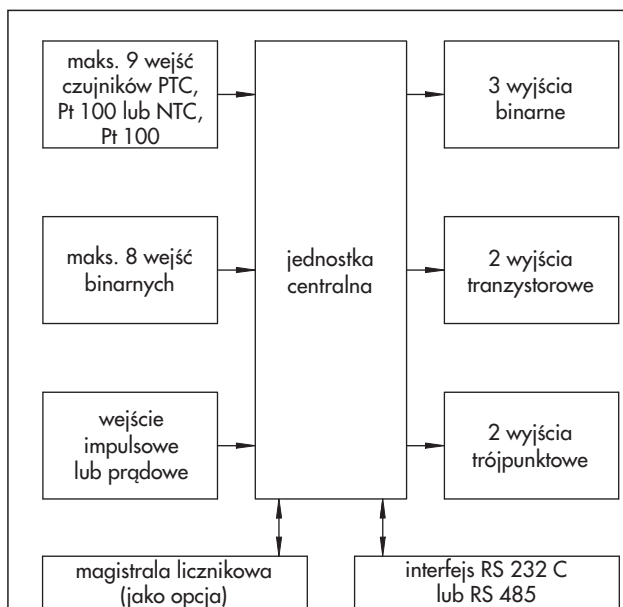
maks. 9 wejść czujników PTC, Pt 100 lub NTC, Pt 100

maks. 8 wejść binarnych

wejście impulsowe lub prądowe

jednostka centralna

3 wyjścia binarne

2 wyjścia tranzystorowe

2 wyjścia trójpunktowe

magistrala licznikowa (jako opcja)

interfejs RS 232 C lub RS 485